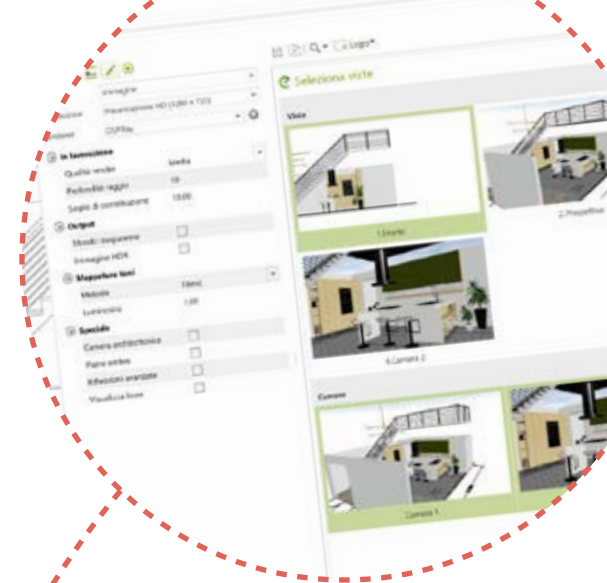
Immagine
Presentazione HD (1280 × 720)
CDFRay

Impostazioni
Qualità render
Profondità raggio
Soglia di contribuzione

Output
Sfondo trasparente
Immagine HDR

Mappatura toni
Metodo
Luminosità

Speciale
Camera architettonica
Piano ombra
Riflessioni avanzate
Visualizza linee

Logo*

Seleziona viste

Viste
1.Fronte
2.Prospettiva
6.Camera 2

Camere
Camera 1